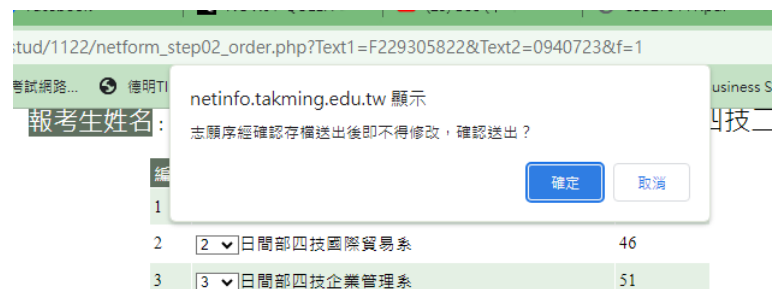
stud/1122/netform_step02_order.php?Text1=F229305822&Text2=0940723&f=1

考試網路... 德明TI usiness S

報考生姓名： 四技二

netinfo.takming.edu.tw 顯示

志願序經確認存檔送出後即不得修改，確認送出？

確定 取消

1

2 2 日間部四技國際貿易系 46

3 3 日間部四技企業管理系 51